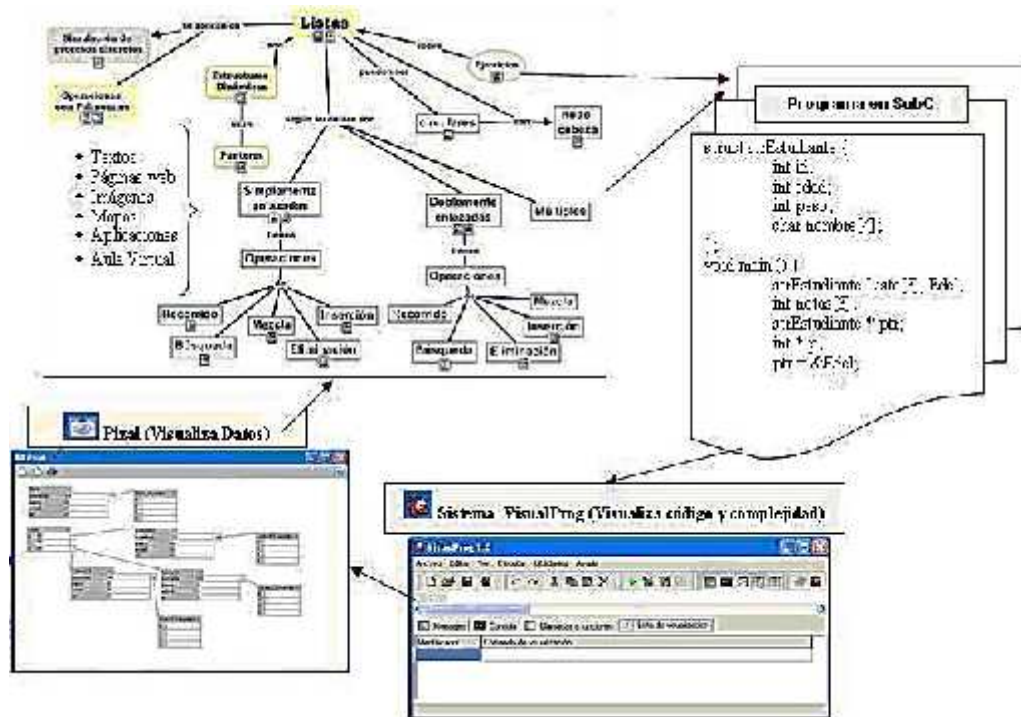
Listas

se asocian a

Simulación de procesos discretos

Operaciones con Polinomios

usa

Estructuras Dinámicas

usan

Punteros

según su enlace son

Simplemente enlazadas

tienen

Operaciones

Recorrido

Búsqueda

Mezcla

Eliminación

Inserción

Doblemente enlazadas

tienen

Operaciones

Recorrido

Búsqueda

Eliminación

Mezcla

Inserción

Múltiples

pueden ser

Circulares

con

nodo cabeza

tiene

Ejercicios

• Textos
• Páginas web
• Imágenes
• Mapas
• Aplicaciones
• Aula Virtual

Programa en SubC

struct strEstudiante {
int id;
int edad;
int peso;
char nombre[?];
};
void main() {
strEstudiante lista[?], Edel;
int notas[?];
strEstudiante *ptr;
int i, j;
ptr = &(Edel);

Pixal (Visualiza Datos)

Pixal

Sistema VisualProg (Visualiza código y complejidad)

VisualProg 1.0

Archivo Editar Ver Ejecutar Utilidades Ayuda

Mensajes Consola Memoria y variables Lista de visualización

Estado de la variable